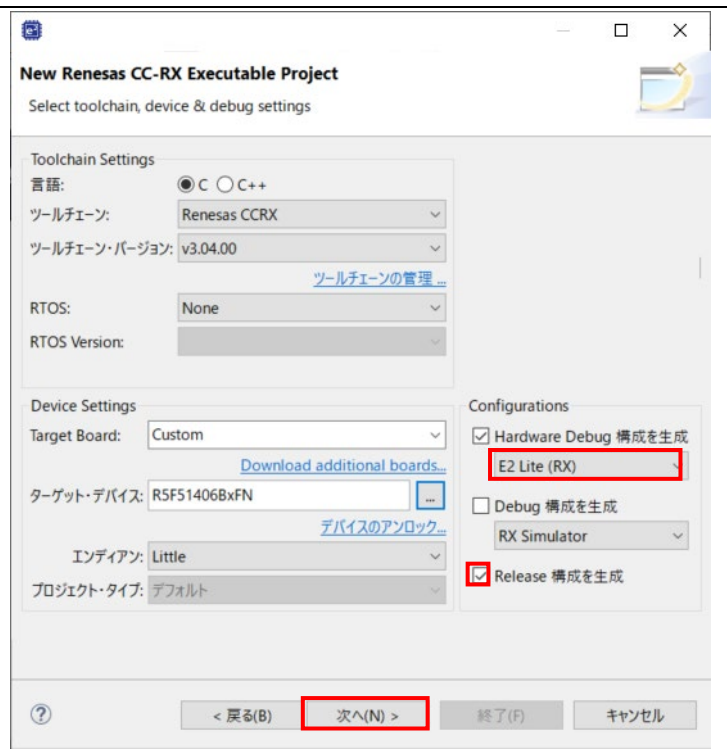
New Renesas CC-RX Executable Project

Select toolchain, device & debug settings

Toolchain Settings

言語: C C++

ツールチェーン: Renesas CCRX

ツールチェーン・バージョン: v3.04.00

ツールチェーンの管理 ...

RTOS: None

RTOS Version:

Device Settings

Target Board: Custom

Download additional boards...

ターゲット・デバイス: R5F51406BxFN ...

デバイスのアンロック...

エンディアン: Little

プロジェクト・タイプ: デフォルト

Configurations

Hardware Debug 構成を生成

E2 Lite (RX)

Debug 構成を生成

RX Simulator

Release 構成を生成

?

< 戻る(B)

次へ(N) >

終了(F)

キャンセル